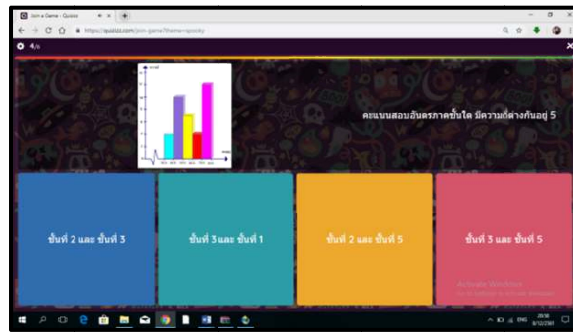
Join a Game - Quizizz
https://quizizz.com/join-game/?theme=spooky
4/6
คะแนนสอบอันตรภาคชั้นใด มีความต่างกันอยู่ 5
ชั้นที่ 2 และ ชั้นที่ 3
ชั้นที่ 3และ ชั้นที่ 1
ชั้นที่ 2 และ ชั้นที่ 5
ชั้นที่ 3 และ ชั้นที่ 5
Activate Windows
ENG